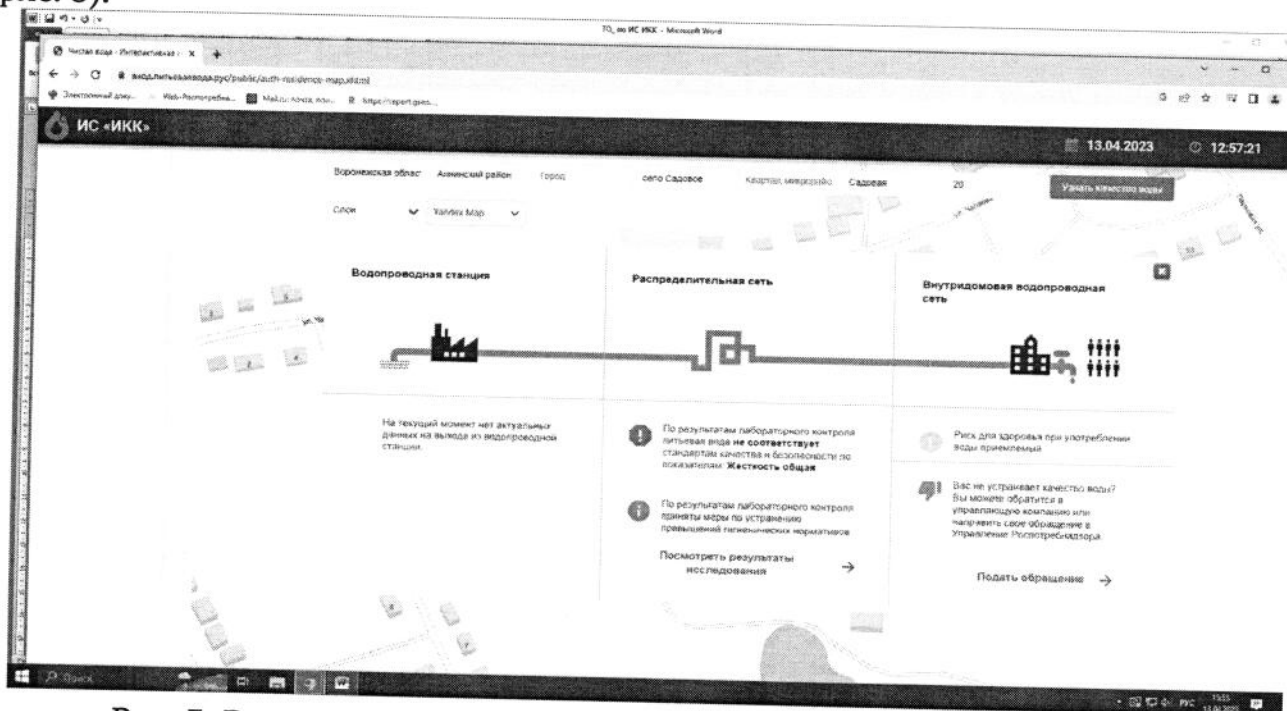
ТО_по ИС ИКК - Microsoft Word

Чистая вода - Интерактивная · ×

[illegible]/public/auth-residence-map.xhtml

Электронный доку... Web-Роспотребна... Mail.ru: почта, пои... https://report.gses...

ИС «ИКК»

13.04.2023 12:57:21

Воронежская облас Аннинский район Город село Садовое Квартал, микрорайо Садовая 20 Узнать качество воды

Слои Yandex Map

Водопроводная станция

Распределительная сеть

Внутридомовая водопроводная сеть

На текущий момент нет актуальных данных на выходе из водопроводной станции.

По результатам лабораторного контроля питьевая вода не соответствует стандартам качества и безопасности по показателям: Жесткость общая

По результатам лабораторного контроля приняты меры по устранению превышений гигиенических нормативов

Посмотреть результаты исследования →

Риск для здоровья при употреблении воды приемлемый

Вас не устраивает качество воды? Вы можете обратится в управляющую компанию или направить свое обращение в Управление Роспотребнадзора

Подать обращение →

Поиск

РУС 15:55 13.04.2023

Рис. 7. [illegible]